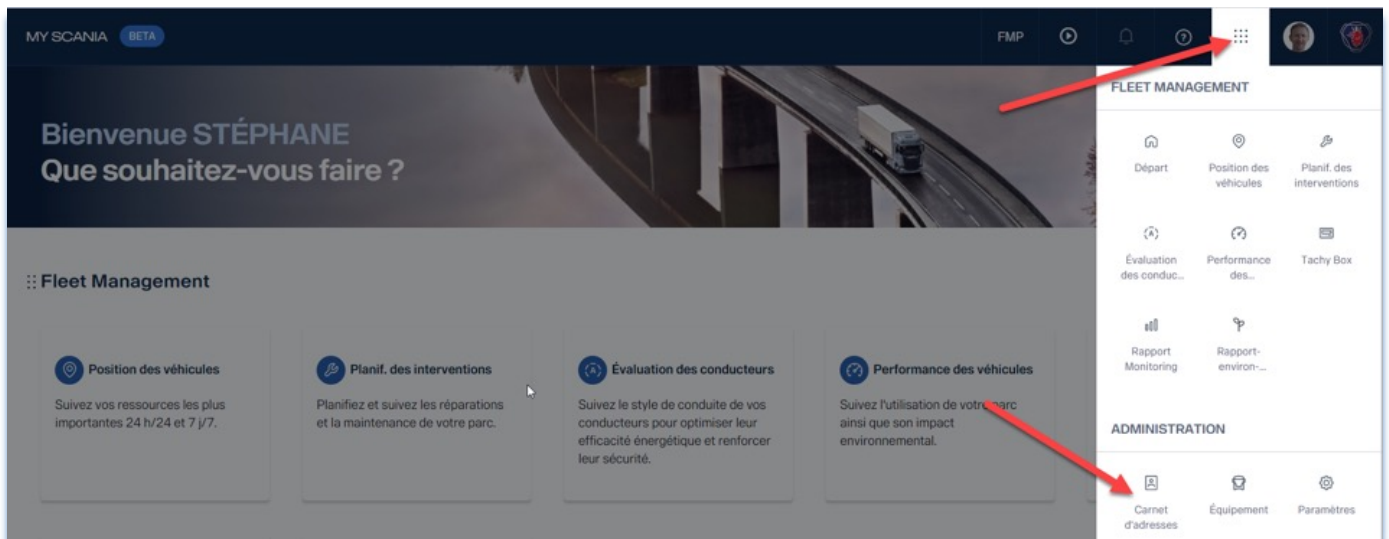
MY SCANIA BETA

FMP

Bienvenue STÉPHANE
Que souhaitez-vous faire ?

Fleet Management

Position des véhicules
Suivez vos ressources les plus importantes 24 h/24 et 7 j/7.

Planif. des interventions
Planifiez et suivez les réparations et la maintenance de votre parc.

Évaluation des conducteurs
Suivez le style de conduite de vos conducteurs pour optimiser leur efficacité énergétique et renforcer leur sécurité.

Performance des véhicules
Suivez l'utilisation de votre parc ainsi que son impact environnemental.

FLEET MANAGEMENT

Départ
Position des véhicules
Planif. des interventions
Évaluation des conduc...
Performance des...
Tachy Box
Rapport Monitoring
Rapport-environ-...

ADMINISTRATION

Carnet d'adresses
Équipement
Paramètres